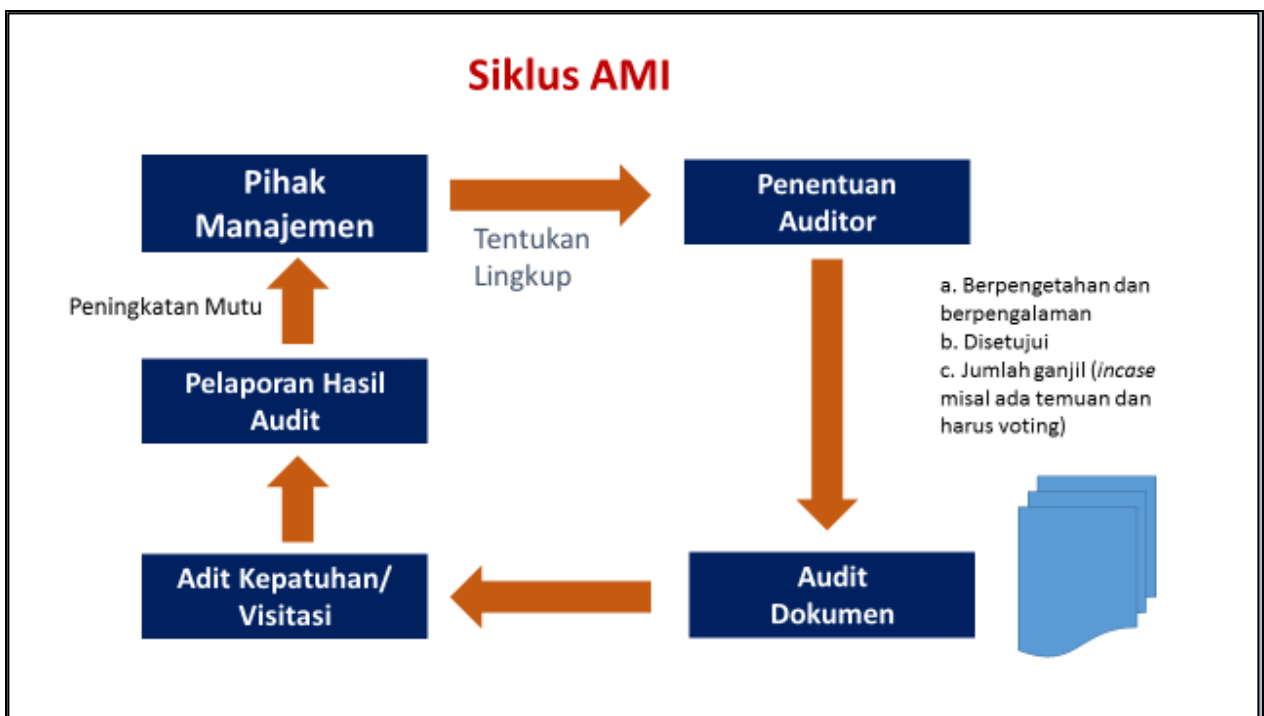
Siklus AMI

Pihak Manajemen

Tentukan Lingkup

Penentuan Auditor

a. Berpengetahan dan berpengalaman
b. Disetujui
c. Jumlah ganjil (*incase* misal ada temuan dan harus voting)

Peningkatan Mutu

Pelaporan Hasil Audit

Adit Kepatuhan/ Visitasi

Audit Dokumen